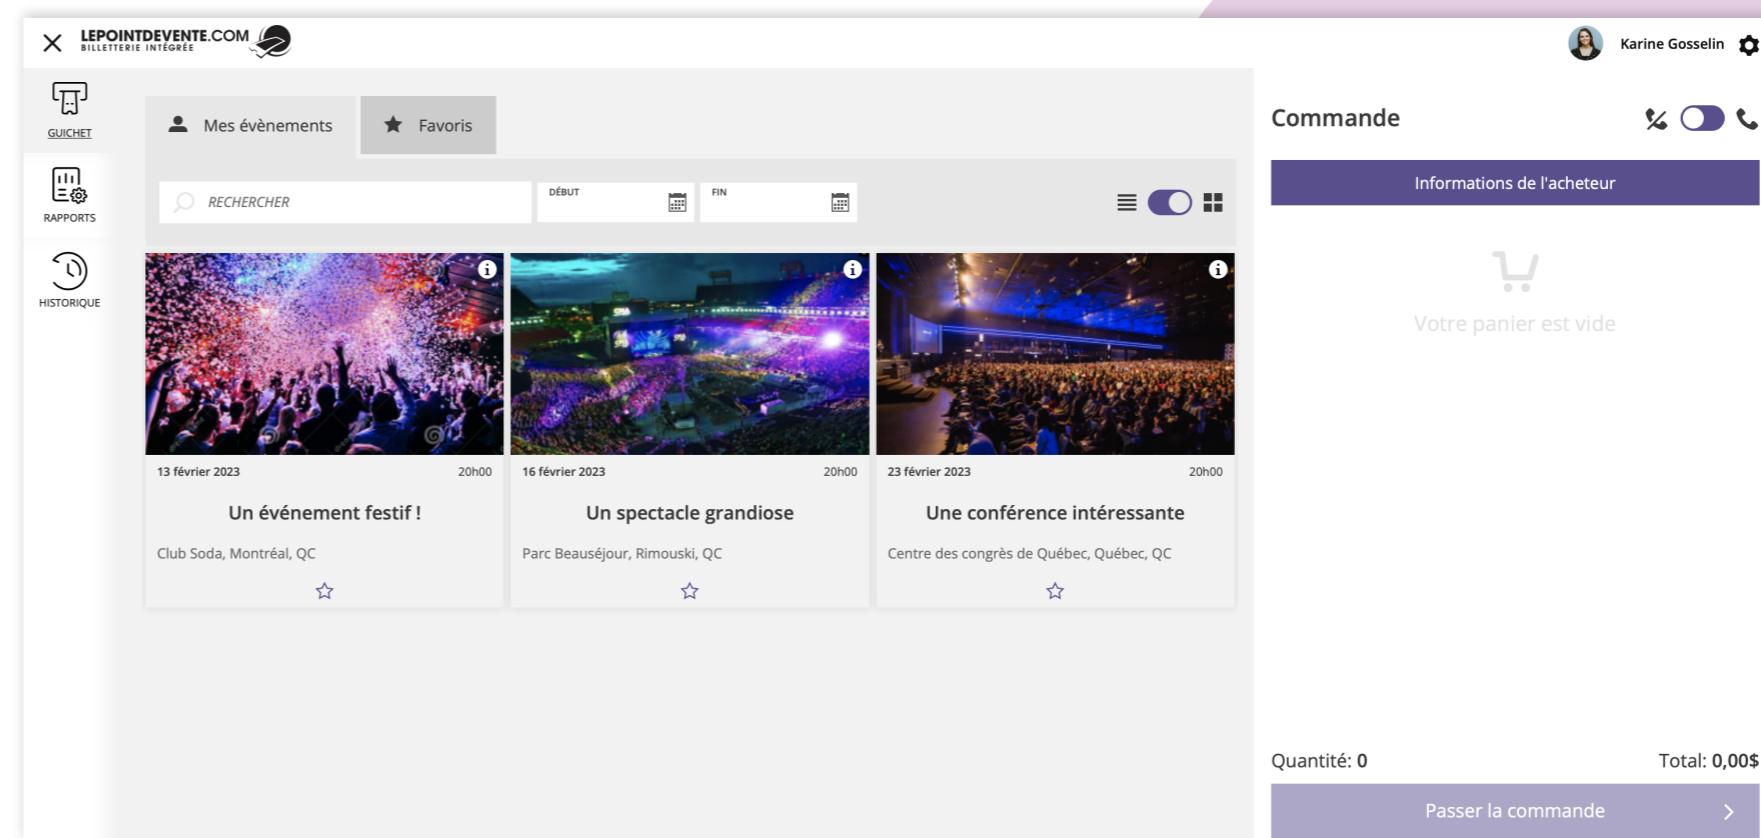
LEPOINTDEVENTE.COM
BILLETTERIE INTÉGRÉE

Karine Gosselin

GUICHET

RAPPORTS

HISTORIQUE

Mes évènements

Favoris

RECHERCHER

DÉBUT

FIN

13 février 2023
20h00
Un événement festif !
Club Soda, Montréal, QC

16 février 2023
20h00
Un spectacle grandiose
Parc Beauséjour, Rimouski, QC

23 février 2023
20h00
Une conférence intéressante
Centre des congrès de Québec, Québec, QC

Commande

Informations de l'acheteur

Votre panier est vide

Quantité: 0
Total: 0,00$

Passer la commande